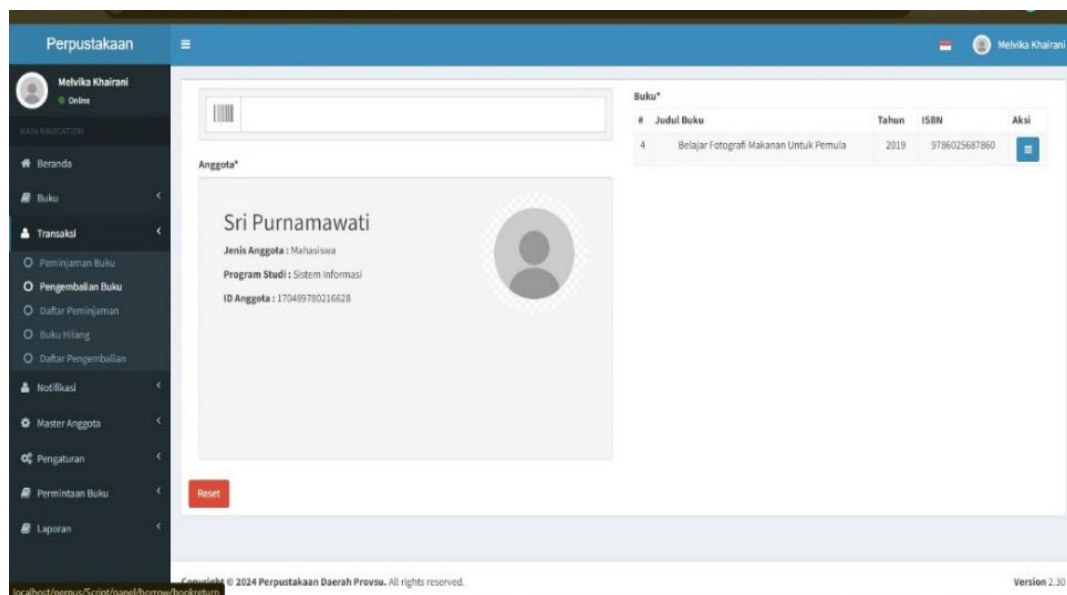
Perpustakaan

Melvika Khairani

Melvika Khairani
Online

MAIN NAVIGATION

Beranda

Buku

Transaksi

Peminjaman Buku

Pengembalian Buku

Daftar Peminjaman

Buku Hilang

Daftar Pengembalian

Notifikasi

Master Anggota

Pengaturan

Permintaan Buku

Laporan

Anggota*

Sri Purnamawati

Jenis Anggota : Mahasiswa

Program Studi : Sistem Informasi

ID Anggota : 170489780216628

Reset

Buku*

| # | Judul Buku | Tahun | ISBN | Aksi |
|---|---|---|---|---|
| 4 | Belajar Fotografi Makanan Untuk Pemula | 2019 | 9786025687860 | |

localhost/perpus/Script/panel/borrow/bookreturn

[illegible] © 2024 Perpustakaan Daerah Provsu. All rights reserved.

Version 2.30